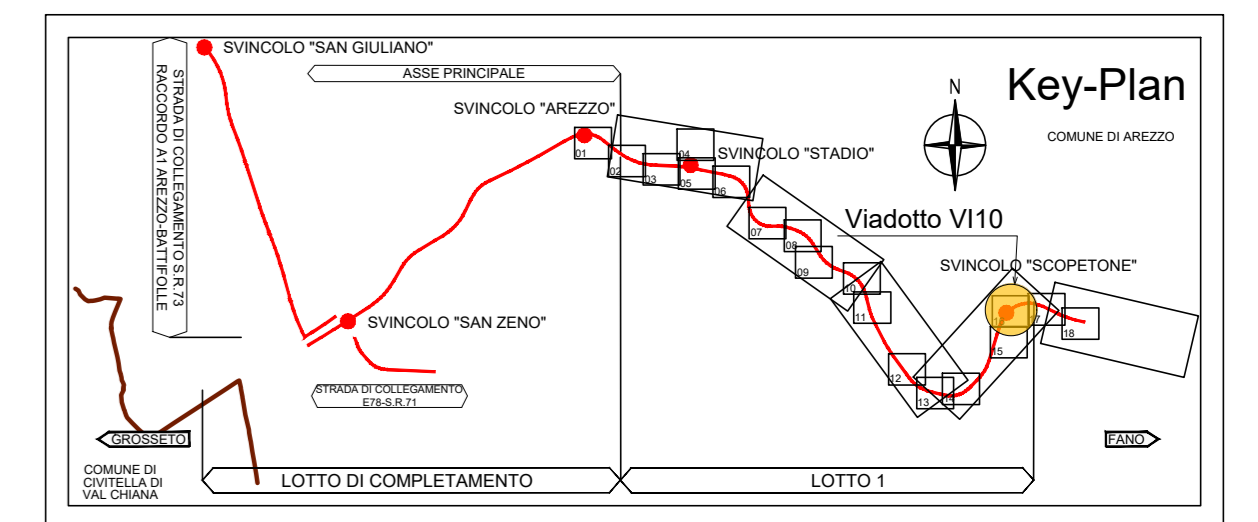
SVINCOLO "SAN GIULIANO"

STRADA DI COLLEGAMENTO S.R.73
RACCORDO A1 AREZZO-BATTIFOLLE

ASSE PRINCIPALE

SVINCOLO "AREZZO"

N

Key-Plan

COMUNE DI AREZZO

SVINCOLO "STADIO"

01 02 03 04 05 06 07 08 09 10 11 12 13 14 15 16 17 18

Viadotto VI10

SVINCOLO "SCOPETONE"

SVINCOLO "SAN ZENO"

STRADA DI COLLEGAMENTO
E78-S.R.71

GROSSETO

FANO

COMUNE DI CIVITELLA DI VAL CHIANA

LOTTO DI COMPLETAMENTO

LOTTO 1